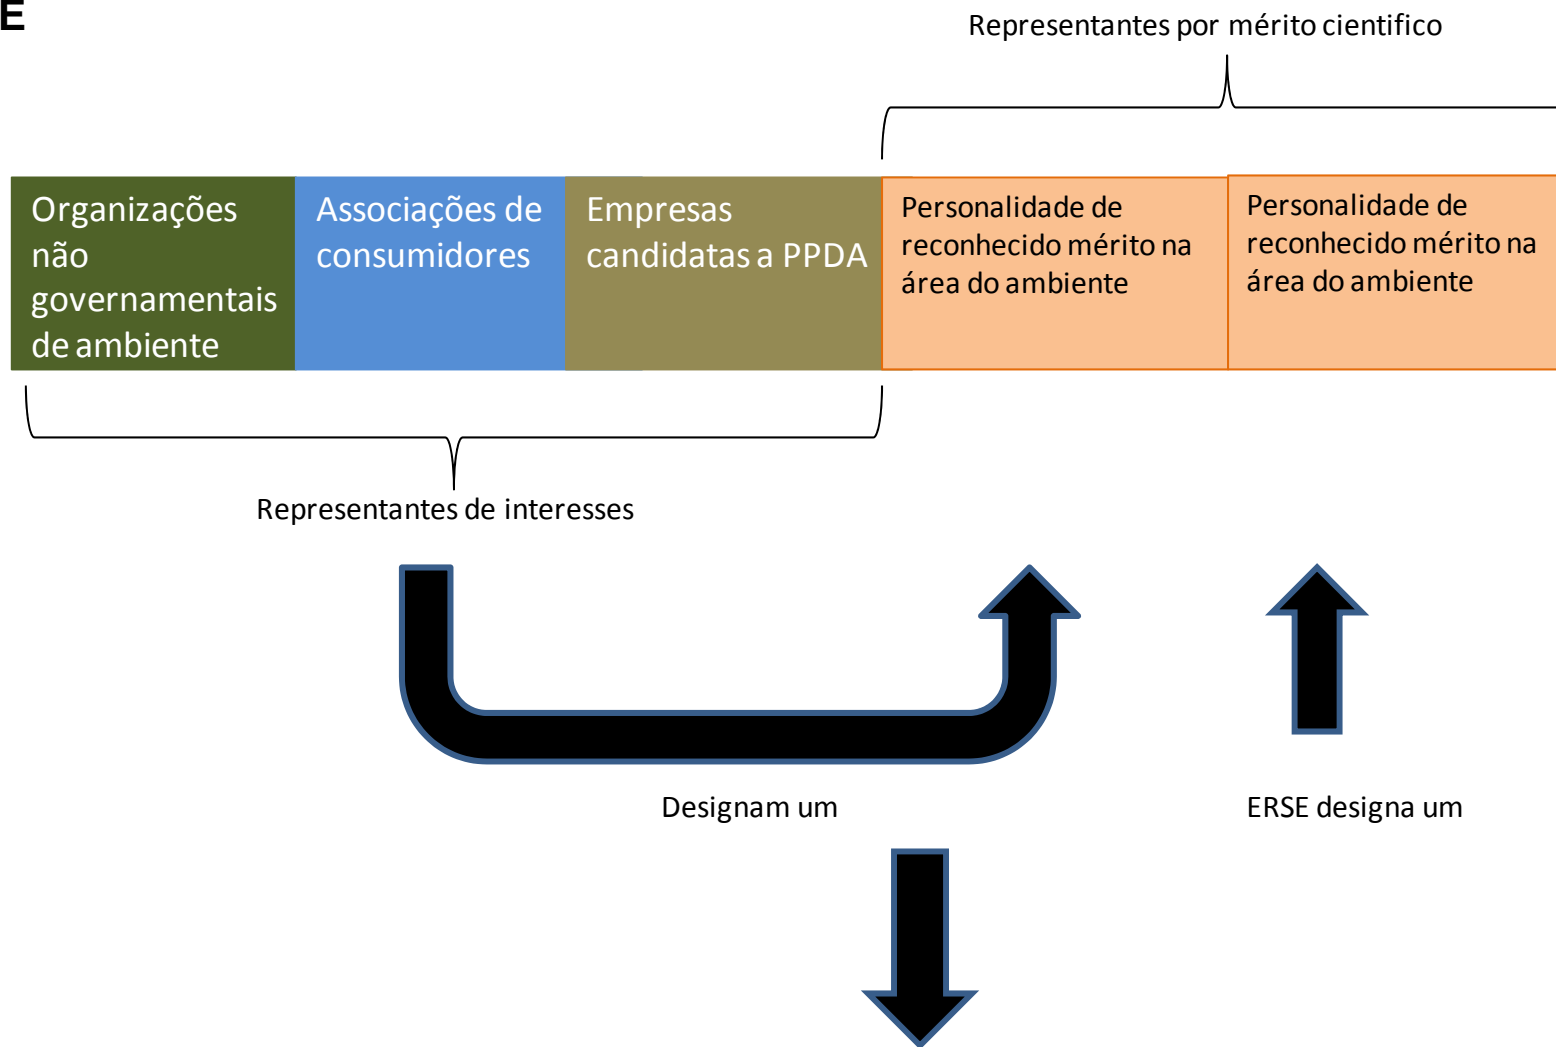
E

Representantes por mérito cientifico

Organizações não governamentais de ambiente

Associações de consumidores

Empresas candidatas a PPDA

Personalidade de reconhecido mérito na área do ambiente

Personalidade de reconhecido mérito na área do ambiente

Representantes de interesses

Designam um

ERSE designa um